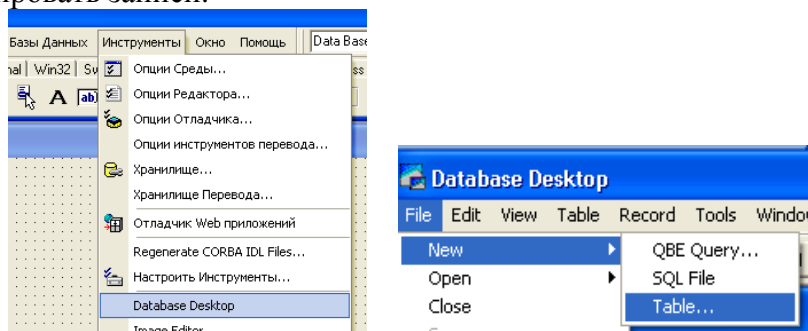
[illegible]ровать записей.

Базы Данных Инструменты Окно Помощь Data Base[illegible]
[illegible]al Win32 S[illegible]
Опции Среды...
Опции Редактора...
Опции Отладчика...
Опции инструментов перевода...
Хранилище...
Хранилище Перевода...
Отладчик Web приложений
Regenerate CORBA IDL Files...
Настроить Инструменты...
Database Desktop
Image Editor

Database Desktop
File Edit View Table Record Tools Windo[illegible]
New
Open
Close
QBE Query...
SQL File
Table...